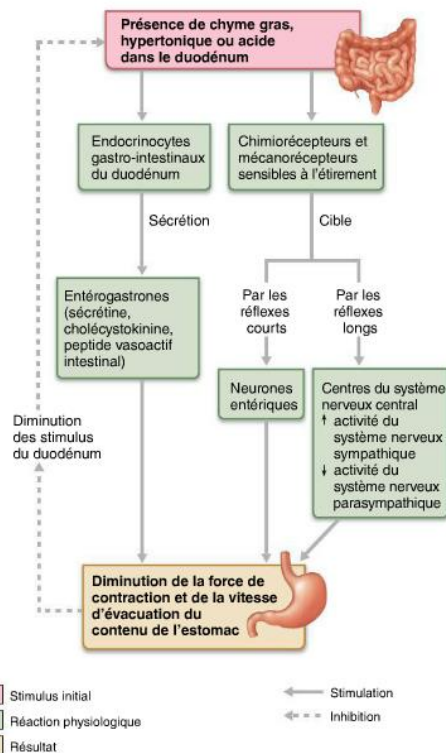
Présence de chyme gras, hypertonique ou acide dans le duodénum

Endocrinocytes gastro-intestinaux du duodénum

Chimiorécepteurs et mécanorécepteurs sensibles à l'étirement

Sécrétion

Cible

Entérogastrones (sécrétine, cholécystokinine, peptide vasoactif intestinal)

Par les réflexes courts

Par les réflexes longs

Neurones entériques

Centres du système nerveux central
↑ activité du système nerveux sympathique
↓ activité du système nerveux parasympathique

Diminution des stimulus du duodénum

Diminution de la force de contraction et de la vitesse d'évacuation du contenu de l'estomac

Stimulus initial

Réaction physiologique

Résultat

Stimulation

Inhibition